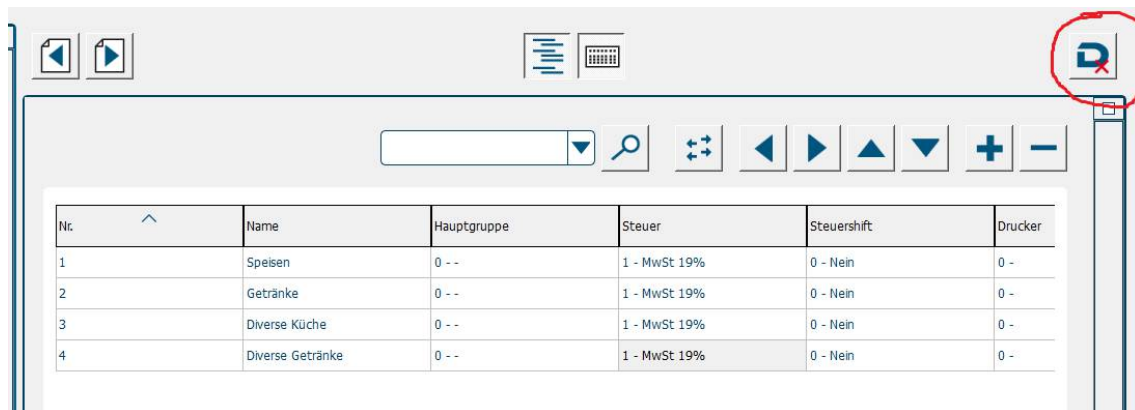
| Nr. | Name | Hauptgruppe | Steuer | Steuershift | Drucker |
|---|---|---|---|---|---|
| 1 | Speisen | 0 - - | 1 - MwSt 19% | 0 - Nein | 0 - |
| 2 | Getränke | 0 - - | 1 - MwSt 19% | 0 - Nein | 0 - |
| 3 | Diverse Küche | 0 - - | 1 - MwSt 19% | 0 - Nein | 0 - |
| 4 | Diverse Getränke | 0 - - | 1 - MwSt 19% | 0 - Nein | 0 - |